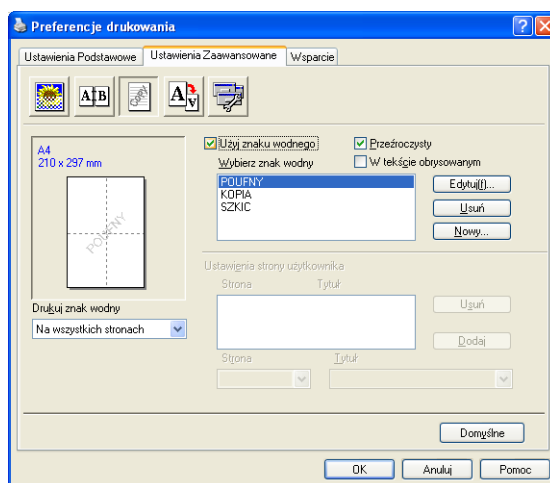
Preferencje drukowania

Ustawienia Podstawowe | Ustawienia Zaawansowane | Wsparcie

A4
210 x 297 mm

POUFNY

Drukuj znak wodny
Na wszystkich stronach

Użyj znaku wodnego
Przeźroczysty
W tekście obrysowanym
Wybierz znak wodny
POUFNY
KOPIA
SZKIC
Edytuj(f)...
Usuń
Nowy...

Ustawienia strony użytkownika
Strona
Tytuł
Usuń
Dodaj
Strona
Tytuł

Domyślne

OK
Anuluj
Pomoc